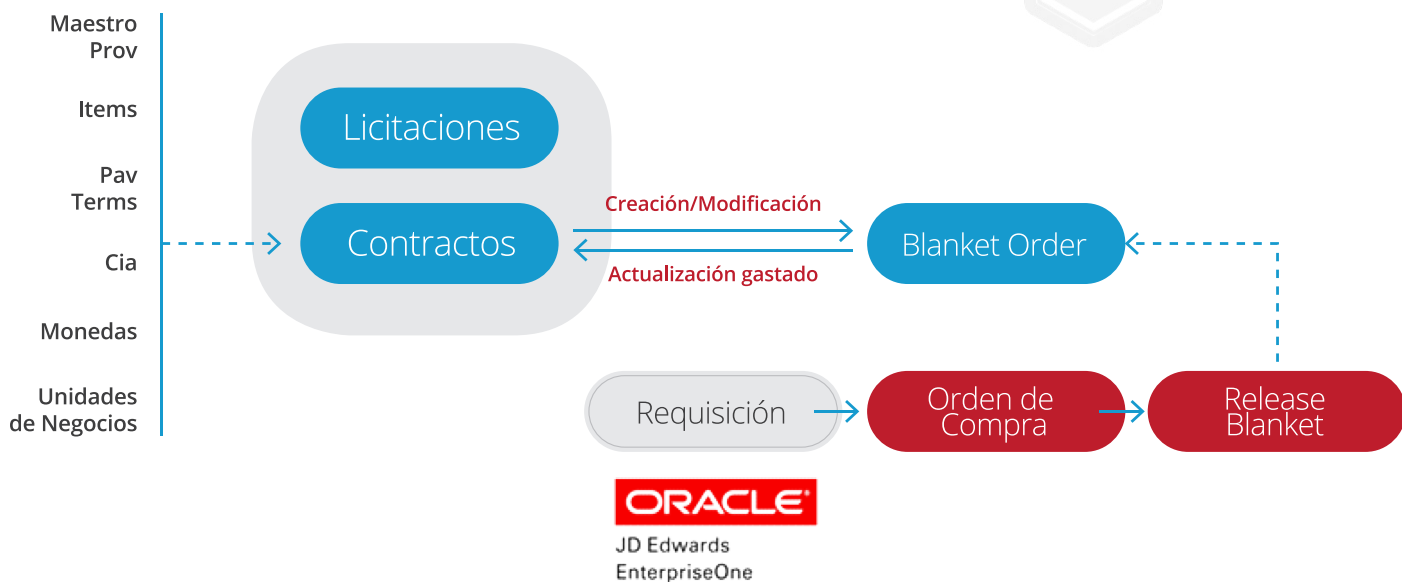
Maestro Prov

Items

Pav Terms

Cia

Monedas

Unidades de Negocios

Licitaciones

Contractos

Creación/Modificación

Actualización gastado

Blanket Order

Requisición

Orden de Compra

Release Blanket

ORACLE

JD Edwards EnterpriseOne